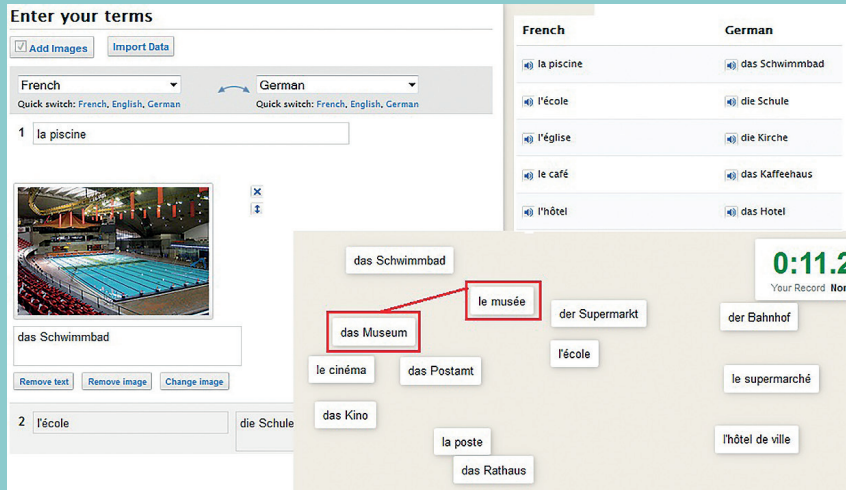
Enter your terms

Add Images
Import Data

French
German
Quick switch: French, English, German
Quick switch: French, English, German

1 la piscine

das Schwimmbad

Remove text
Remove image
Change image

2 l'école
die Schule

| French | German |
|---|---|
| la piscine | das Schwimmbad |
| l'école | die Schule |
| l'église | die Kirche |
| le café | das Kaffeehaus |
| l'hôtel | das Hotel |

das Schwimmbad
le musée
das Museum
der Supermarkt
l'école
le cinéma
das Postamt
das Kino
la poste
das Rathaus
der Bahnhof
le supermarché
l'hôtel de ville

0:11.2
Your Record Nor